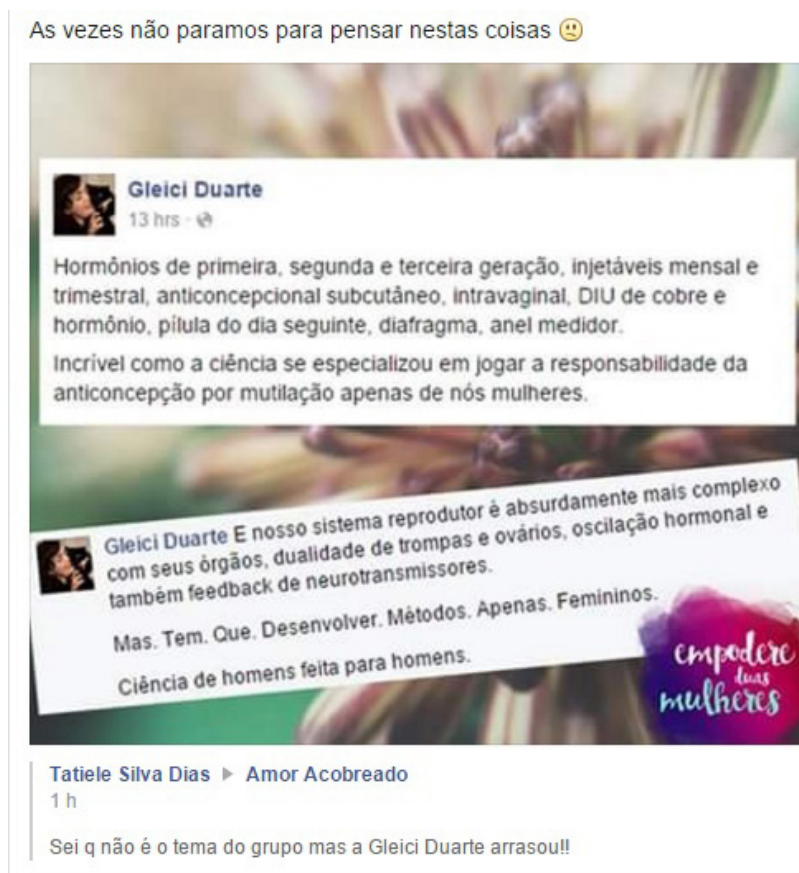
As vezes não paramos para pensar nestas coisas 🙁

Gleici Duarte
13 hrs ·

Hormônios de primeira, segunda e terceira geração, injetáveis mensal e trimestral, anticoncepcional subcutâneo, intravaginal, DIU de cobre e hormônio, pílula do dia seguinte, diafragma, anel medidor.

Incrível como a ciência se especializou em jogar a responsabilidade da anticoncepção por mutilação apenas de nós mulheres.

Gleici Duarte E nosso sistema reprodutor é absurdamente mais complexo com seus órgãos, dualidade de trompas e ovários, oscilação hormonal e também feedback de neurotransmissores.

Mas. Tem. Que. Desenvolver. Métodos. Apenas. Femininos.

Ciência de homens feita para homens.

empodere duas mulheres

Tatiele Silva Dias ▶ Amor Acobreado
1 h

Sei q não é o tema do grupo mas a Gleici Duarte arrasou!!